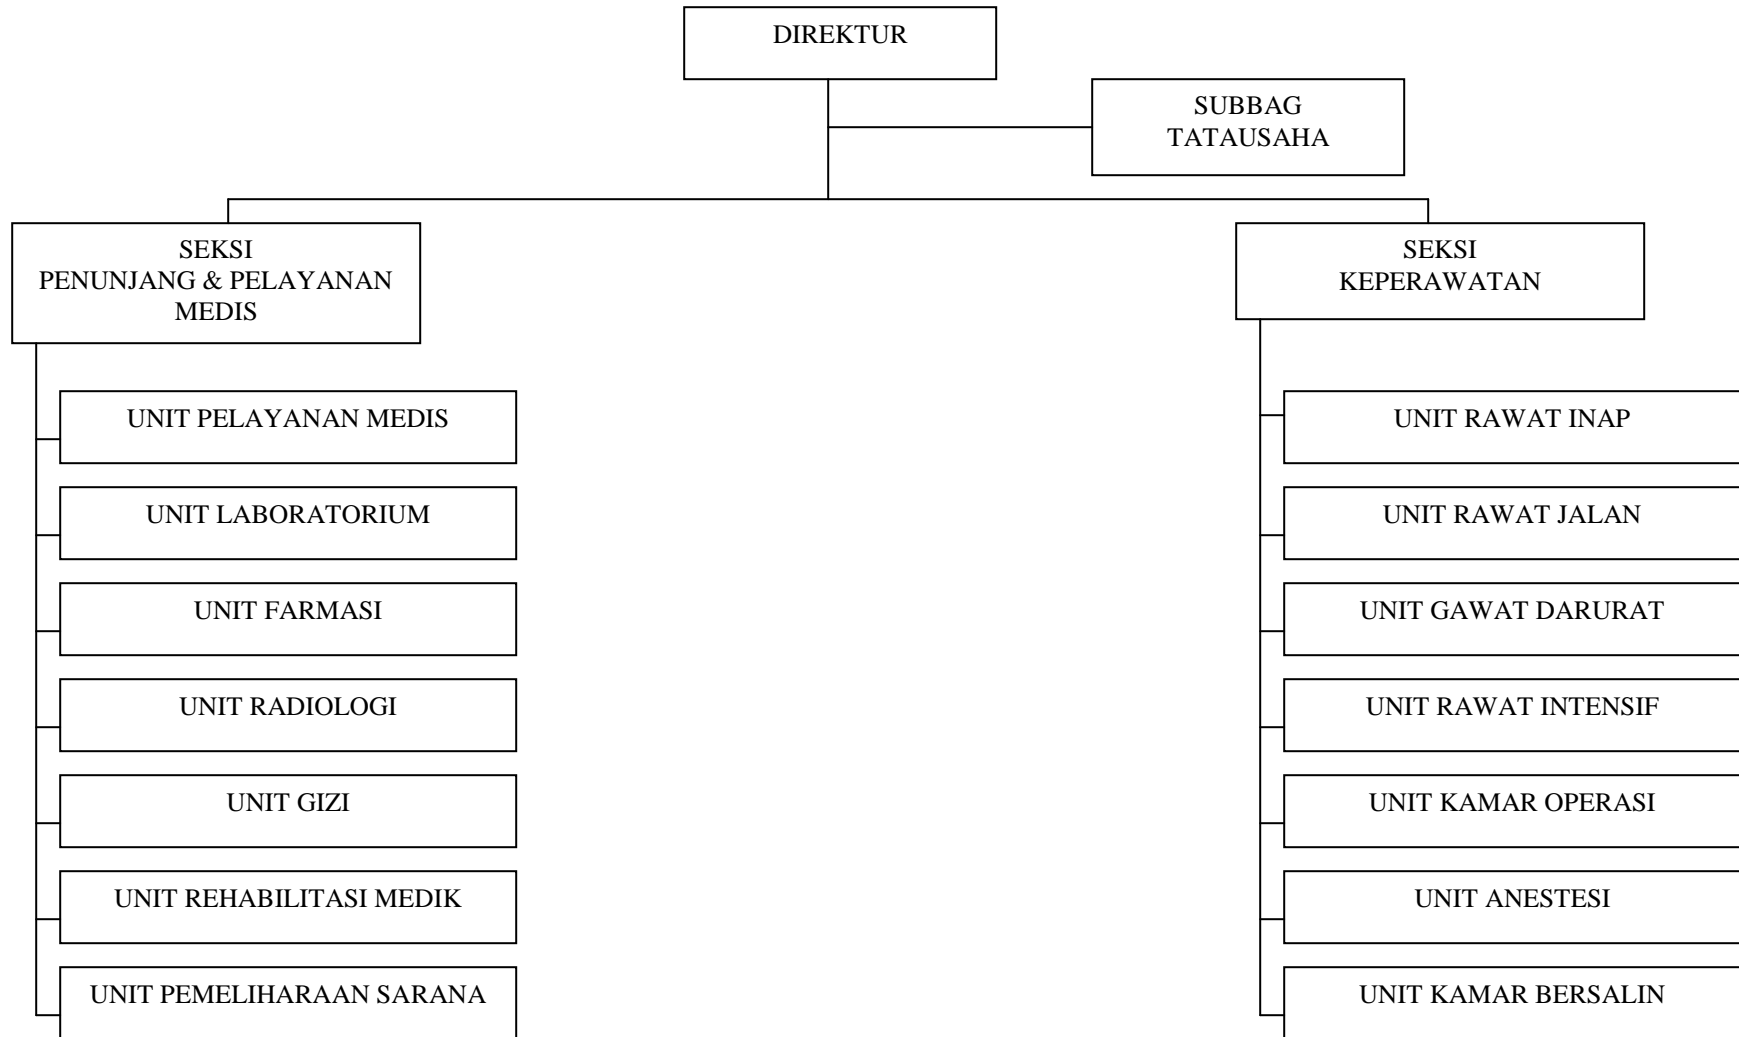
DIREKTUR

SUBBAG TATAUSAHA

SEKSI PENUNJANG & PELAYANAN MEDIS

UNIT PELAYANAN MEDIS

UNIT LABORATORIUM

UNIT FARMASI

UNIT RADIOLOGI

UNIT GIZI

UNIT REHABILITASI MEDIK

UNIT PEMELIHARAAN SARANA

SEKSI KEPERAWATAN

UNIT RAWAT INAP

UNIT RAWAT JALAN

UNIT GAWAT DARURAT

UNIT RAWAT INTENSIF

UNIT KAMAR OPERASI

UNIT ANESTESI

UNIT KAMAR BERSALIN